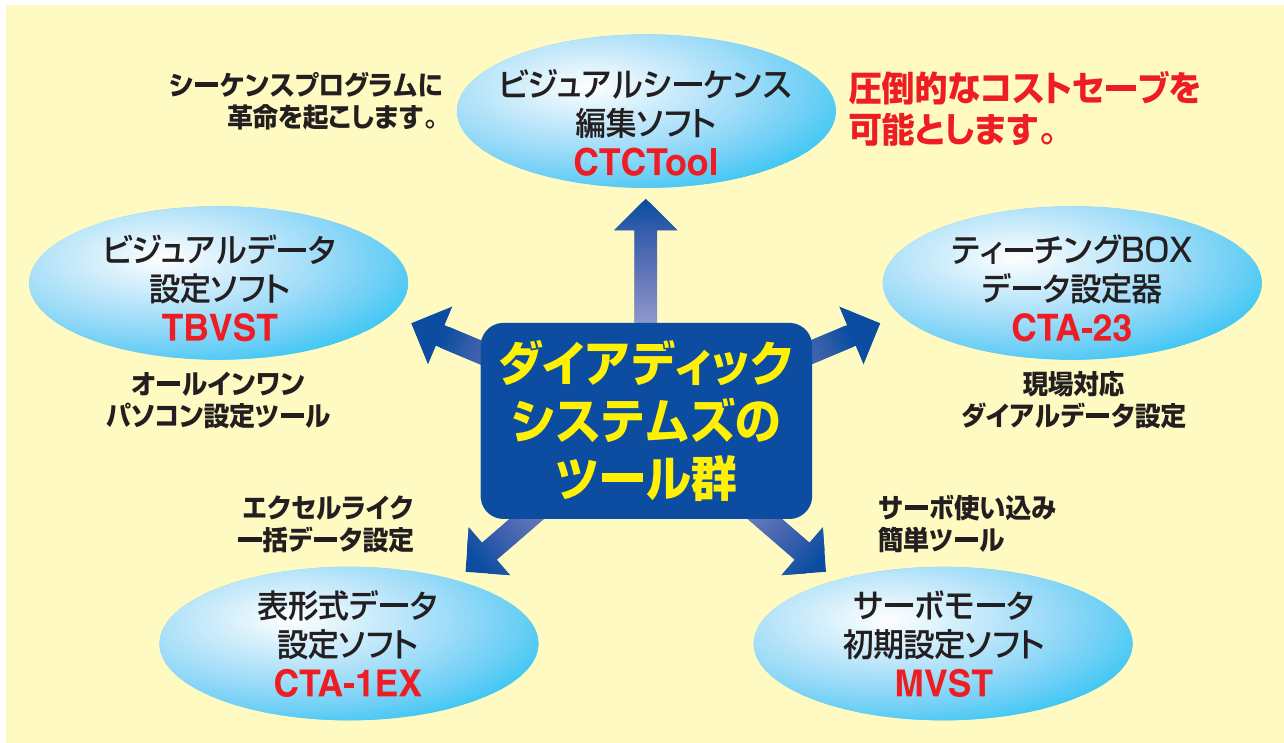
シーケンスプログラムに
革命を起こします。

ビジュアルシーケンス
編集ソフト
CTCTool

圧倒的なコストセーブを
可能とします。

ビジュアルデータ
設定ソフト
TBVST

ティーチングBOX
データ設定器
CTA-23

ダイアディック
システムズの
ツール群

オールインワン
パソコン設定ツール

現場対応
ダイアルデータ設定

エクセルライク
一括データ設定

サーボ使い込み
簡単ツール

表形式データ
設定ソフト
CTA-1EX

サーボモータ
初期設定ソフト
MVST